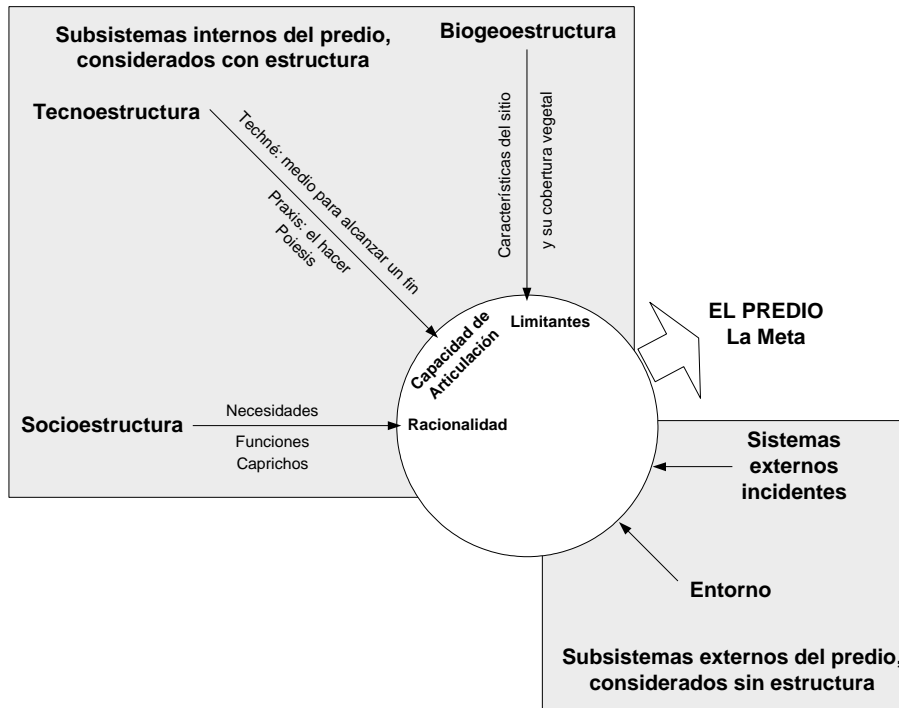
Subsistemas internos del predio, considerados con estructura

Biogeoestructura

Tecnoestructura

Techné: medio para alcanzar un fin

Praxis: el hacer

Poiesis

Características del sitio

y su cobertura vegetal

Capacidad de Articulación

Limitantes

EL PREDIO
La Meta

Socioestructura

Necesidades

Funciones

Caprichos

Racionalidad

Sistemas externos incidentes

Entorno

Subsistemas externos del predio, considerados sin estructura